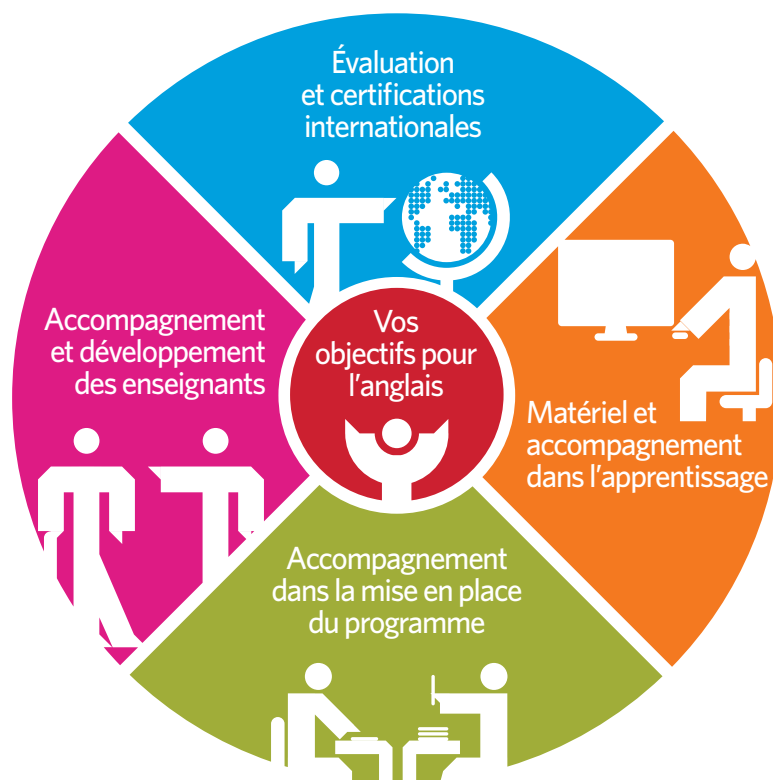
Évaluation et certifications internationales

Accompagnement et développement des enseignants

Vos objectifs pour l'anglais

Matériel et accompagnement dans l'apprentissage

Accompagnement dans la mise en place du programme